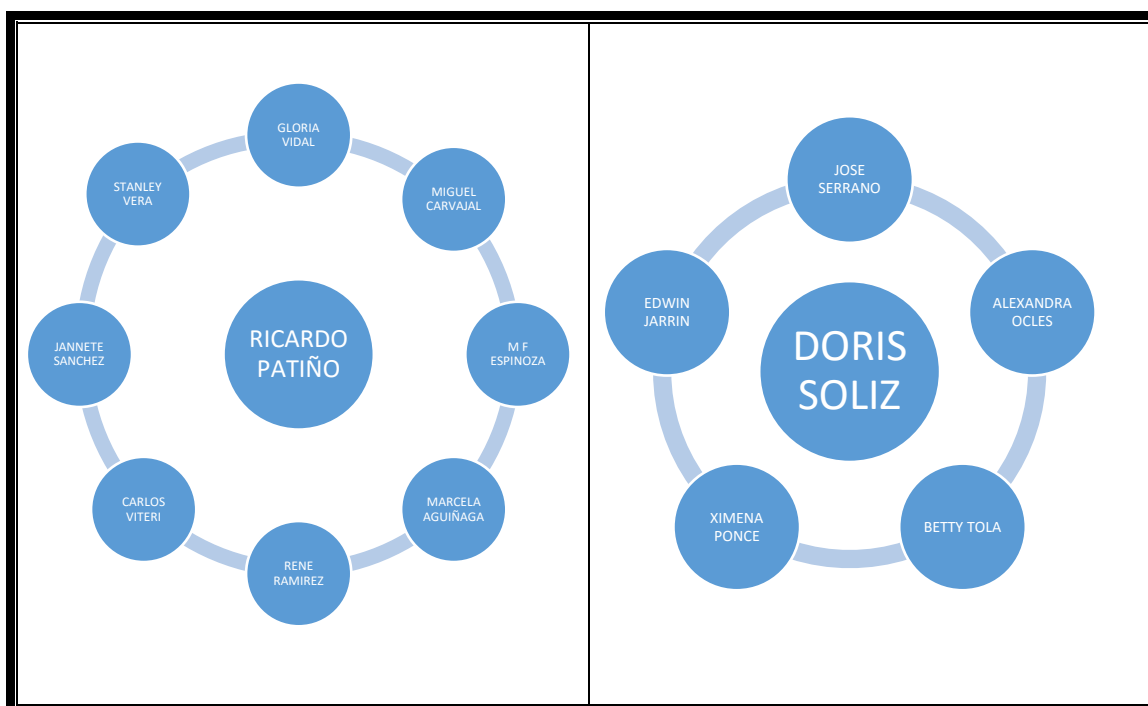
GLORIA VIDAL

STANLEY VERA

MIGUEL CARVAJAL

RICARDO PATIÑO

JANNETE SANCHEZ

M F ESPINOZA

CARLOS VITERI

MARCELA AGUIÑAGA

RENE RAMIREZ

JOSE SERRANO

EDWIN JARRIN

ALEXANDRA OCLES

DORIS SOLIZ

XIMENA PONCE

BETTY TOLA